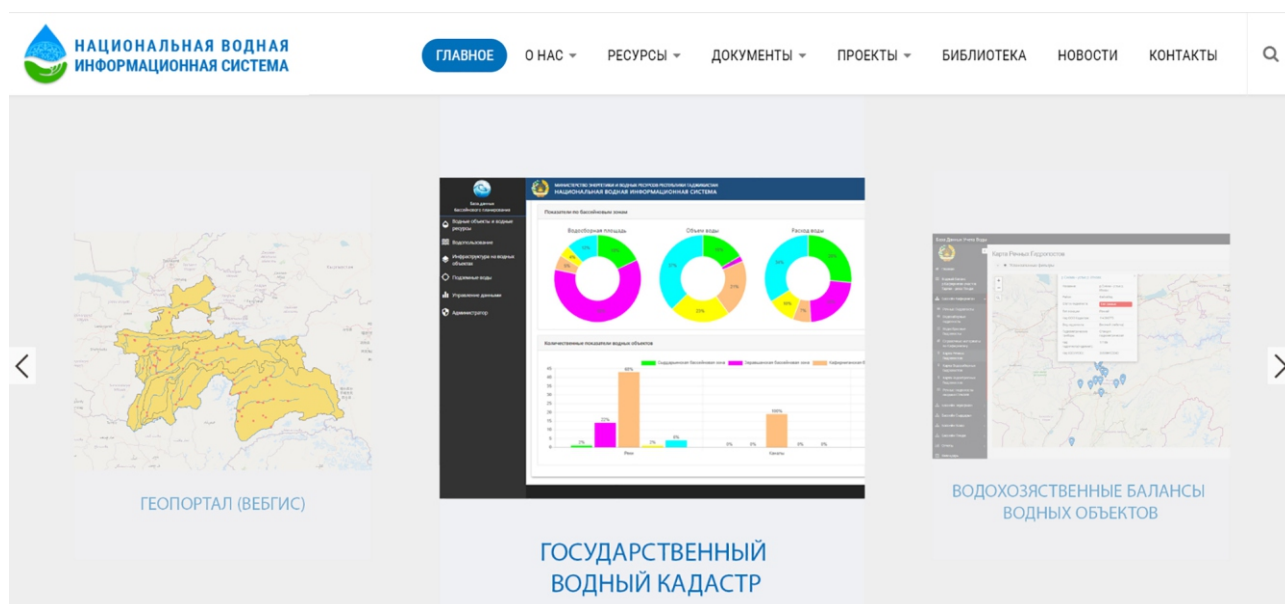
НАЦИОНАЛЬНАЯ ВОДНАЯ ИНФОРМАЦИОННАЯ СИСТЕМА

ГЛАВНОЕ О НАС РЕСУРСЫ ДОКУМЕНТЫ ПРОЕКТЫ БИБЛИОТЕКА НОВОСТИ КОНТАКТЫ

ГЕОПОРТАЛ (ВЕБГИС)

МИНИСТЕРСТВО ЭНЕРГЕТИКИ И ВОДНЫХ РЕСУРСОВ РЕСПУБЛИКИ ТАДЖИКИСТАН
НАЦИОНАЛЬНАЯ ВОДНАЯ ИНФОРМАЦИОННАЯ СИСТЕМА

Показатели по бассейновым зонам

Водосборная площадь Объем воды Расход воды

Количественные показатели водных объектов

ГОСУДАРСТВЕННЫЙ ВОДНЫЙ КАДАСТР

Карта Речных Гидропостов

ВОДОХОЗЯЙСТВЕННЫЕ БАЛАНСЫ ВОДНЫХ ОБЪЕКТОВ